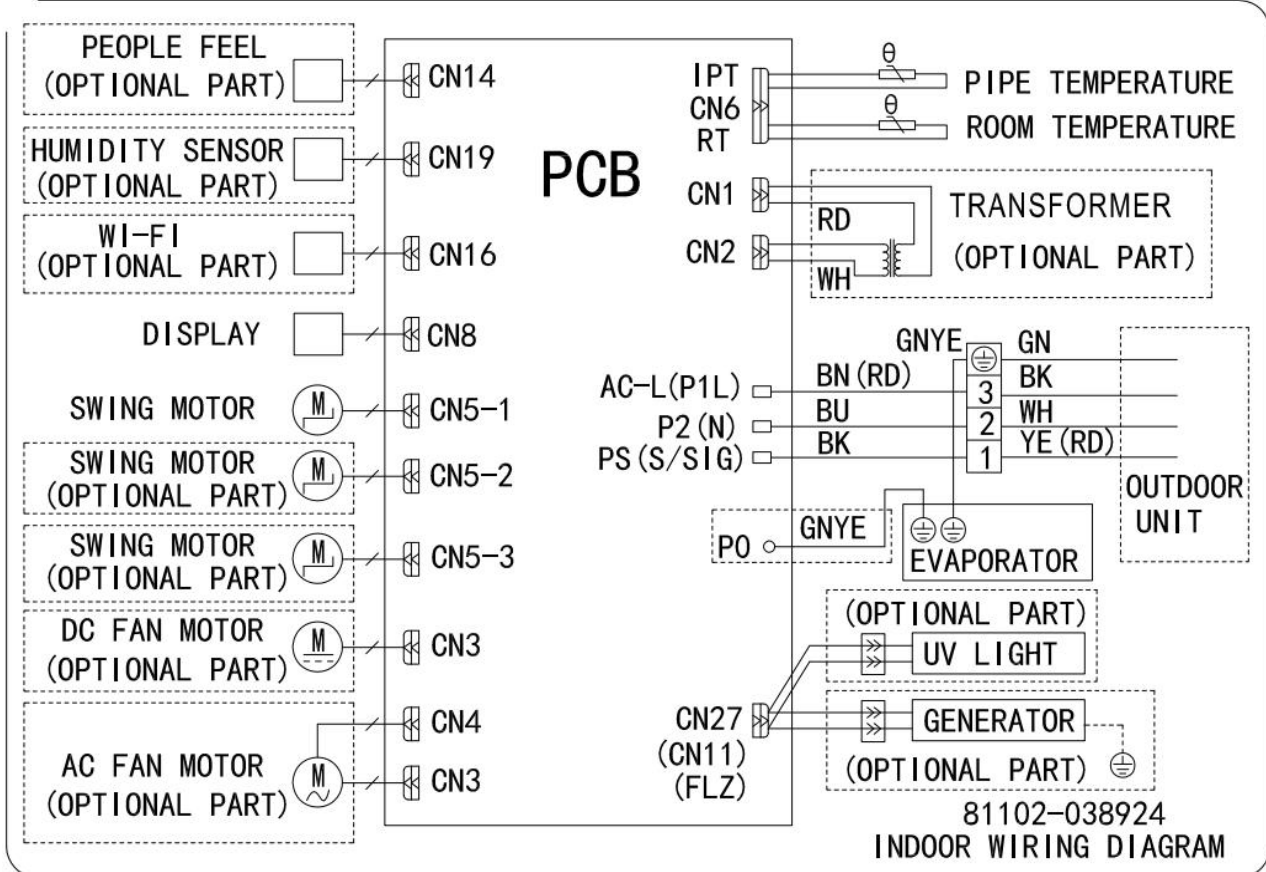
PEOPLE FEEL (OPTIONAL PART)
CN14
HUMIDITY SENSOR (OPTIONAL PART)
CN19
WI-FI (OPTIONAL PART)
CN16
DISPLAY
CN8
SWING MOTOR
M
CN5-1
SWING MOTOR (OPTIONAL PART)
M
CN5-2
SWING MOTOR (OPTIONAL PART)
M
CN5-3
DC FAN MOTOR (OPTIONAL PART)
M
CN3
AC FAN MOTOR (OPTIONAL PART)
M
CN4
CN3

PCB

IPT
CN6
RT
$\theta$
PIPE TEMPERATURE
$\theta$
ROOM TEMPERATURE
CN1
CN2
RD
WH
TRANSFORMER (OPTIONAL PART)
GNYE
GN
AC-L(P1L)
BN(RD)
3
BK
P2(N)
BU
2
WH
PS(S/SIG)
BK
1
YE(RD)
OUTDOOR UNIT
P0
GNYE
EVAPORATOR
(OPTIONAL PART)
UV LIGHT
CN27 (CN11) (FLZ)
GENERATOR
(OPTIONAL PART)
81102-038924
INDOOR WIRING DIAGRAM